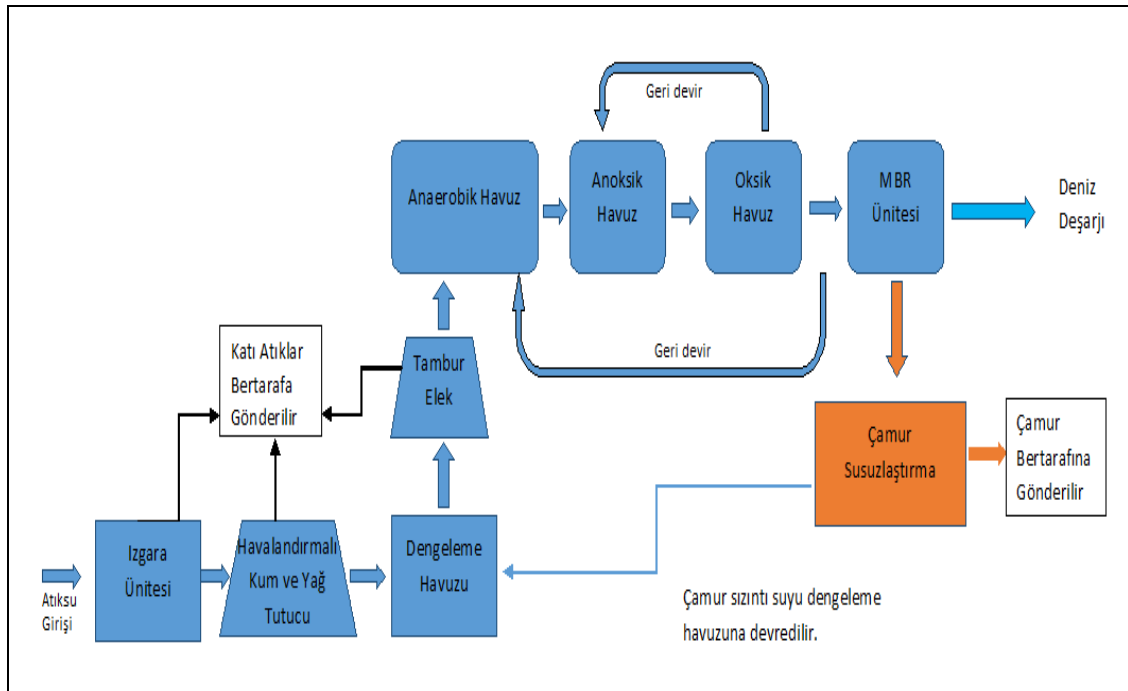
Geri devir

Anaerobik Havuz

Anoksik Havuz

Oksik Havuz

MBR Ünitesi

Deniz Deşarjı

Geri devir

Katı Atıklar Bertarafa Gönderilir

Tambur Elek

Çamur Susuzlaştırma

Çamur Bertarafına Gönderilir

Atıksu Girişi

Izgara Ünitesi

Havalandırmalı Kum ve Yağ Tutucu

Dengeleme Havuzu

Çamur sızıntı suyu dengeleme havuzuna devredilir.